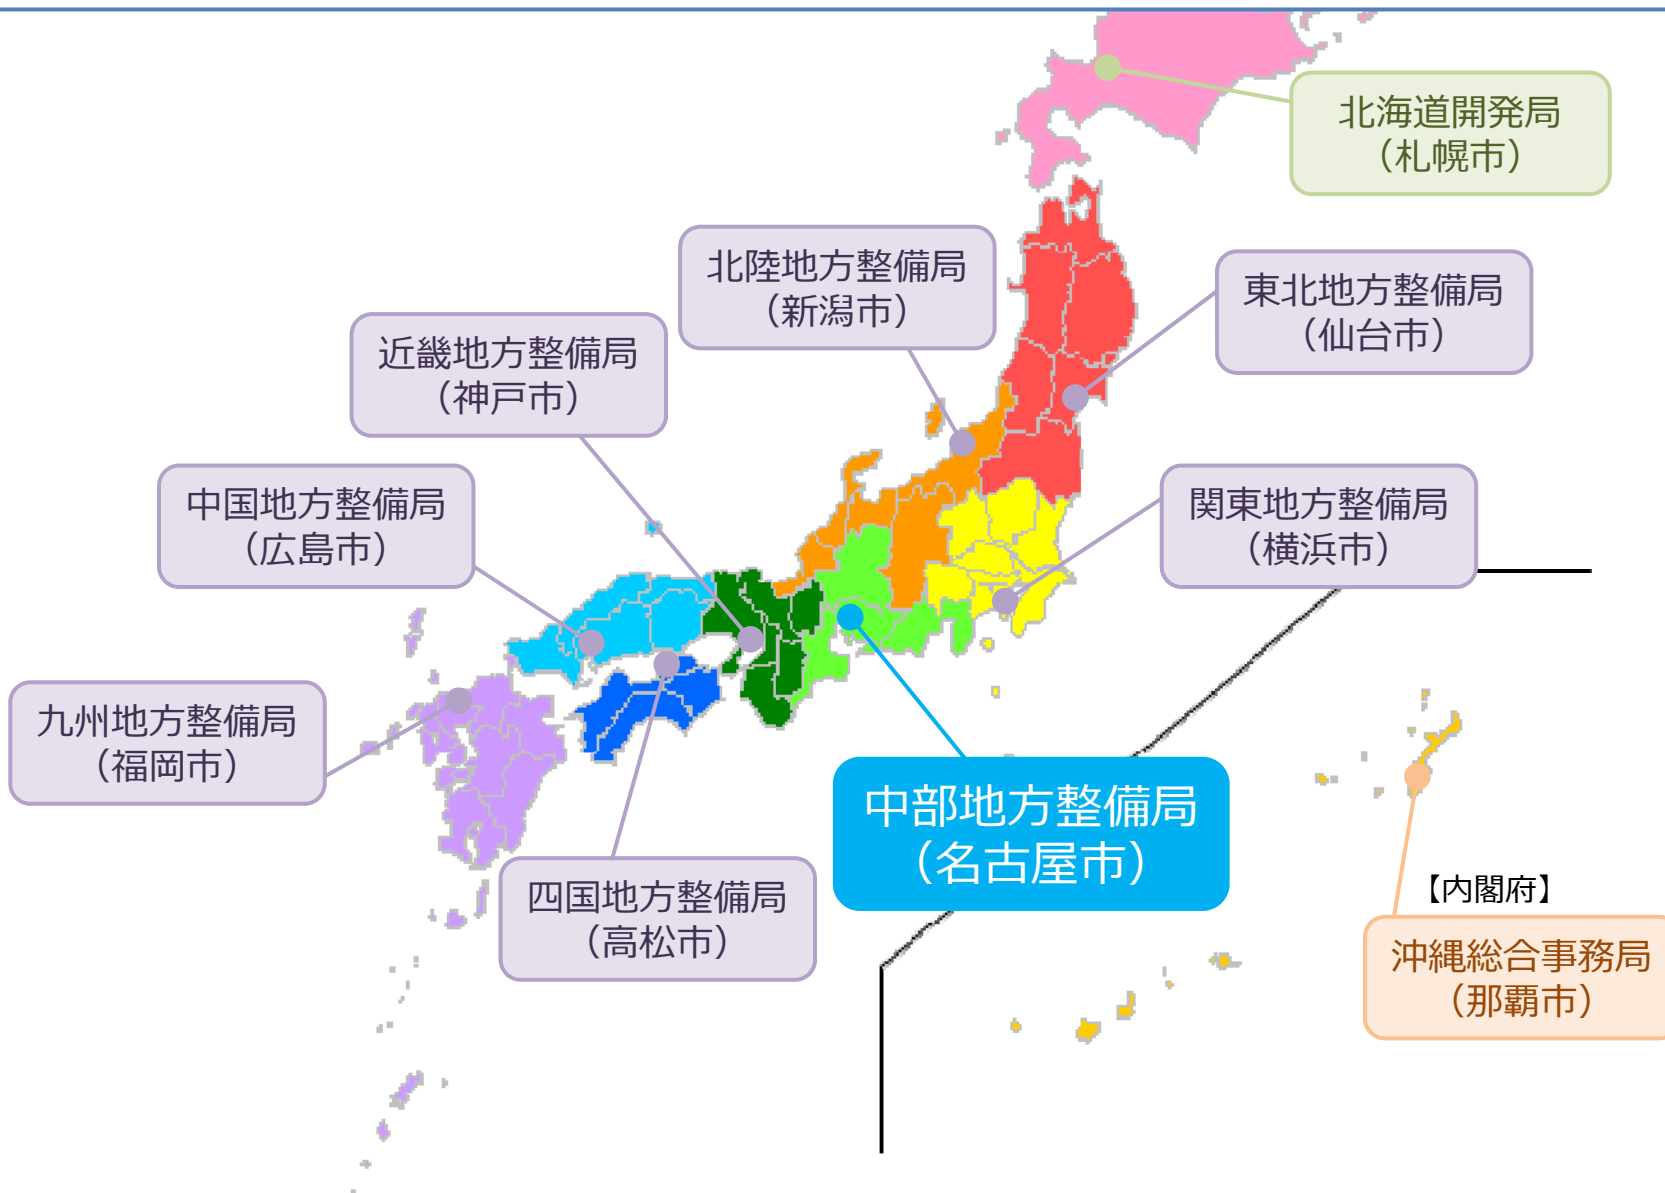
北海道開発局
（札幌市）

北陸地方整備局
（新潟市）

東北地方整備局
（仙台市）

近畿地方整備局
（神戸市）

中国地方整備局
（広島市）

関東地方整備局
（横浜市）

九州地方整備局
（福岡市）

中部地方整備局
（名古屋市）

四国地方整備局
（高松市）

【内閣府】
沖縄総合事務局
（那覇市）